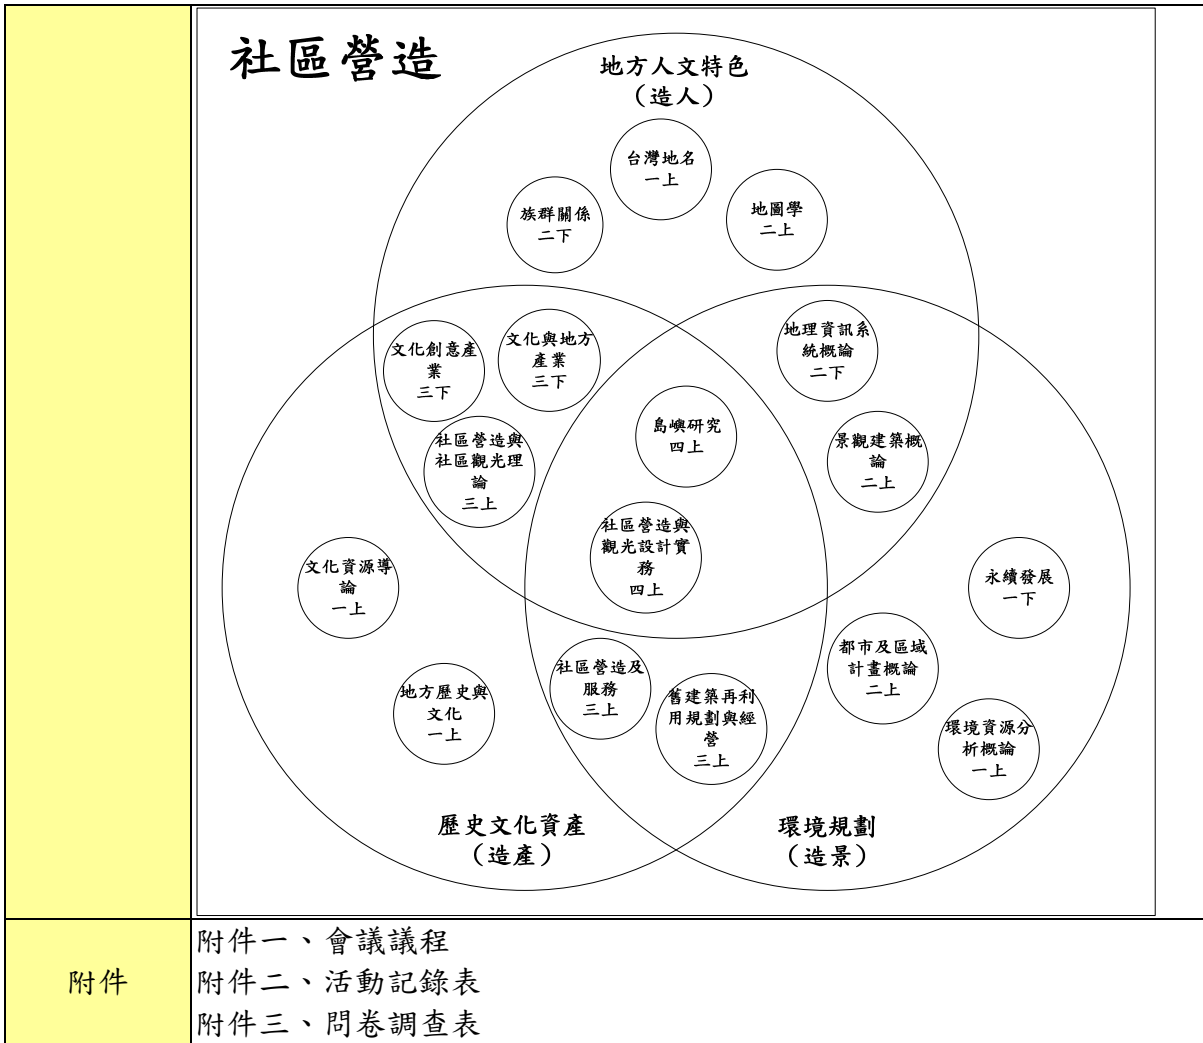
社區營造

地方人文特色
（造人）

台灣地名
一上

族群關係
二下

地圖學
二上

文化創意產業
三下

文化與地方產業
三下

地理資訊系統概論
二下

島嶼研究
四上

景觀建築概論
二上

社區營造與社區觀光理論
三上

社區營造與觀光設計實務
四上

文化資源導論
一上

永續發展
一下

都市及區域計畫概論
二上

社區營造及服務
三上

舊建築再利用規劃與經營
三上

地方歷史與文化
一上

環境資源分析概論
一上

歷史文化資產
（造產）

環境規劃
（造景）

| 附件 | 附件一、會議議程<br>附件二、活動記錄表<br>附件三、問卷調查表 |
|---|---|